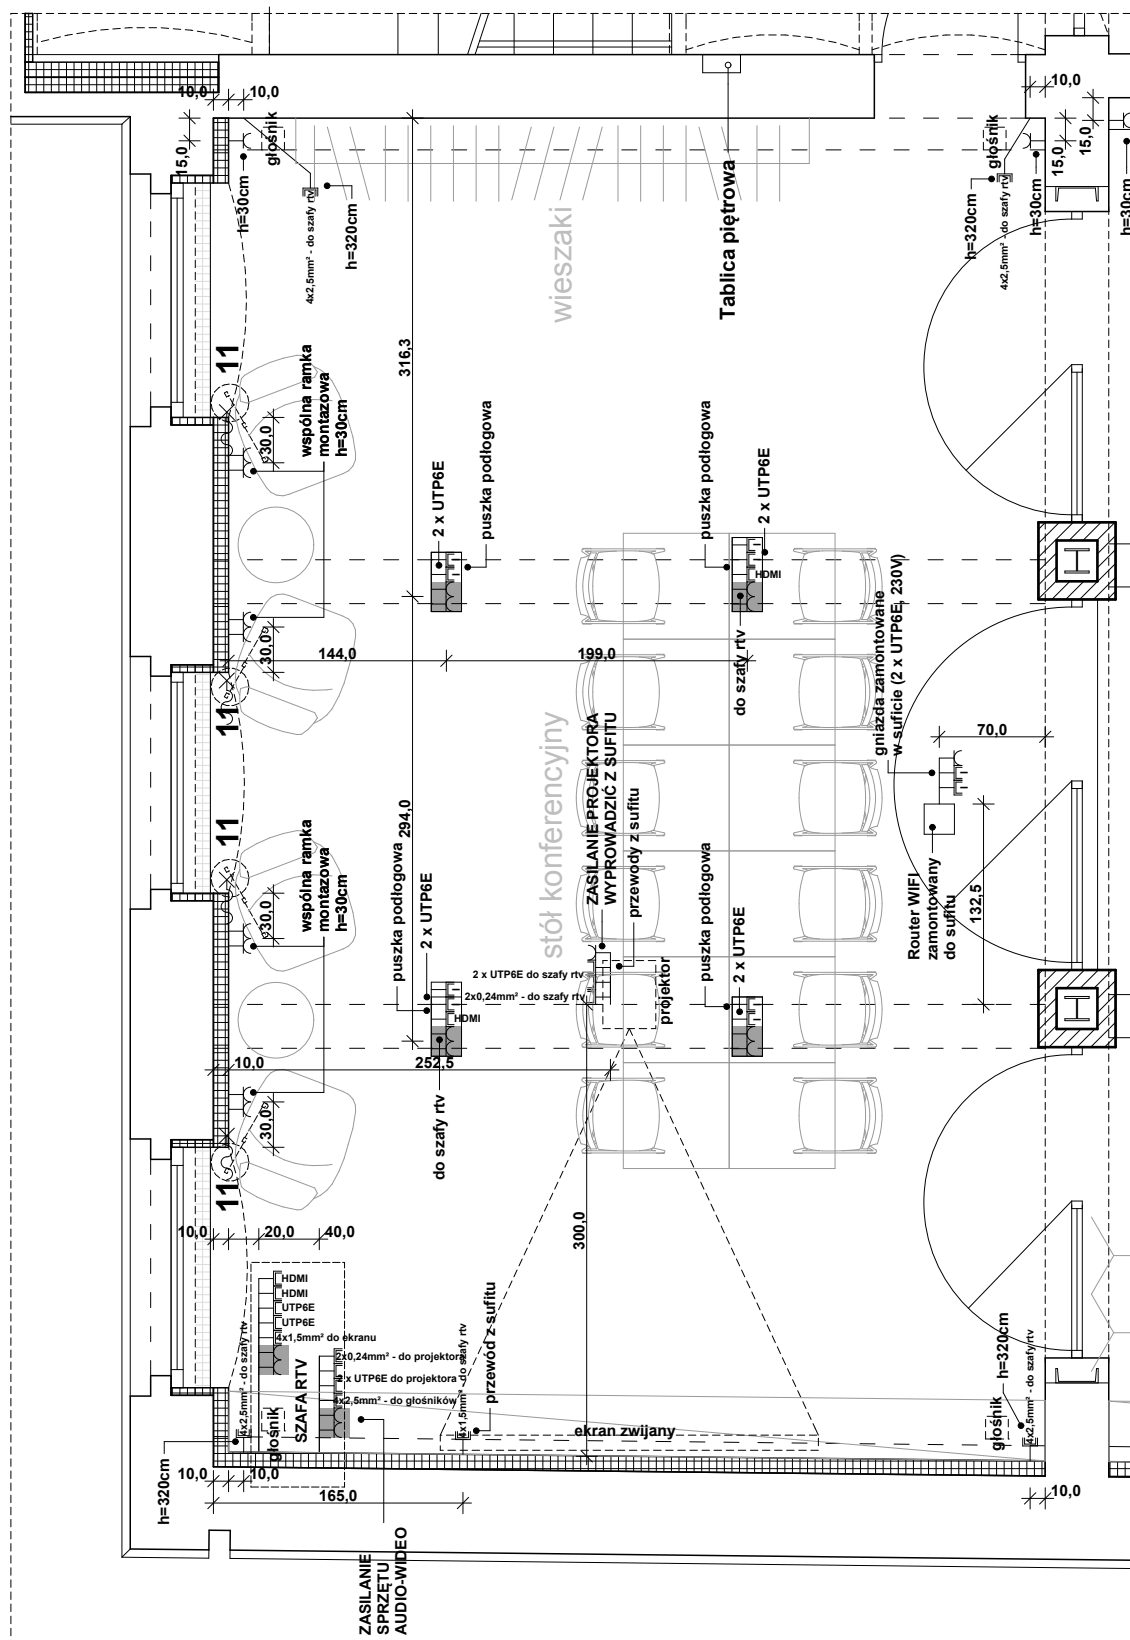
10,0
10,0
10,0
15,0
głośnik
h=30cm
4x2,5mm² - do szafy rtv
h=320cm
wieszaki
Tablica piętrowa
głośnik
h=320cm
4x2,5mm² - do szafy rtv
h=30cm
15,0
15,0
h=30cm
316,3
11
wspólna ramka montazowa h=30cm
30,0
puszka podłogowa
2 x UTP6E
puszka podłogowa
2 x UTP6E
HDMI
30,0
144,0
199,0
do szafy rtv
gniazda zamontowane w suficie (2 x UTP6E, 230V)
70,0
11
stół konferencyjny
ZASILANIE PROJEKTORA WYPROWADZIĆ Z SUFITU
przewody z sufitu
294,0
11
wspólna ramka montazowa h=30cm
30,0
puszka podłogowa
2 x UTP6E
puszka podłogowa
2 x UTP6E
2 x UTP6E do szafy rtv
2x0,24mm² - do szafy rtv
HDMI
projektor
Router WIFI zamontowany do sufitu
132,5
10,0
252,5
30,0
do szafy rtv
11
10,0
20,0
40,0
300,0
HDMI
HDMI
UTP6E
UTP6E
4x1,5mm² do ekranu
4x2,5mm² - do szafy rtv
2x0,24mm² - do projektora
4 x UTP6E do projektora
4x2,5mm² - do głośników
4x1,5mm² - do szafy rtv
przewód z sufitu
SZAFA RTV
głośnik
ekran zwijany
głośnik
h=320cm
4x2,5mm² - do szafy rtv
h=320cm
10,0
10,0
165,0
10,0
ZASILANIE SPRZĘTU AUDIO-WIDEO